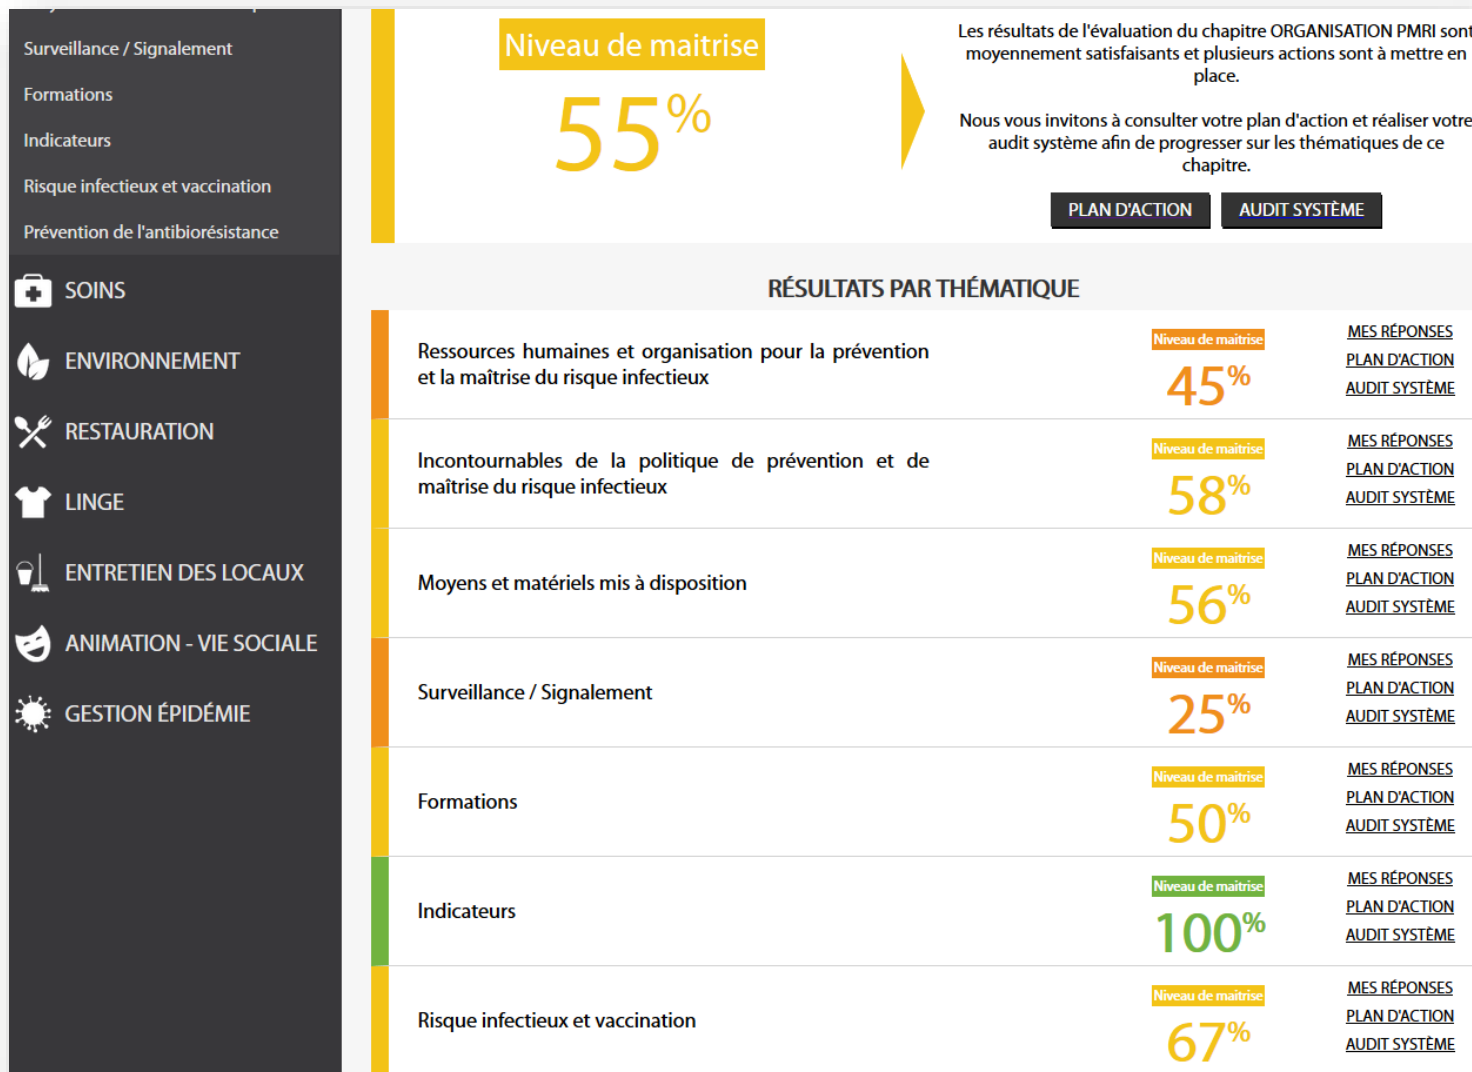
Surveillance / Signalement
Formations
Indicateurs
Risque infectieux et vaccination
Prévention de l'antibiorésistance
SOINS
ENVIRONNEMENT
RESTAURATION
LINGE
ENTRETIEN DES LOCAUX
ANIMATION - VIE SOCIALE
GESTION ÉPIDÉMIE

Niveau de maitrise
55%

Les résultats de l'évaluation du chapitre ORGANISATION PMRI sont moyennement satisfaisants et plusieurs actions sont à mettre en place.

Nous vous invitons à consulter votre plan d'action et réaliser votre audit système afin de progresser sur les thématiques de ce chapitre.

PLAN D'ACTION
AUDIT SYSTÈME

RÉSULTATS PAR THÉMATIQUE

Ressources humaines et organisation pour la prévention et la maîtrise du risque infectieux
Niveau de maitrise
45%
MES RÉPONSES
PLAN D'ACTION
AUDIT SYSTÈME

Incontournables de la politique de prévention et de maîtrise du risque infectieux
Niveau de maitrise
58%
MES RÉPONSES
PLAN D'ACTION
AUDIT SYSTÈME

Moyens et matériels mis à disposition
Niveau de maitrise
56%
MES RÉPONSES
PLAN D'ACTION
AUDIT SYSTÈME

Surveillance / Signalement
Niveau de maitrise
25%
MES RÉPONSES
PLAN D'ACTION
AUDIT SYSTÈME

Formations
Niveau de maitrise
50%
MES RÉPONSES
PLAN D'ACTION
AUDIT SYSTÈME

Indicateurs
Niveau de maitrise
100%
MES RÉPONSES
PLAN D'ACTION
AUDIT SYSTÈME

Risque infectieux et vaccination
Niveau de maitrise
67%
MES RÉPONSES
PLAN D'ACTION
AUDIT SYSTÈME